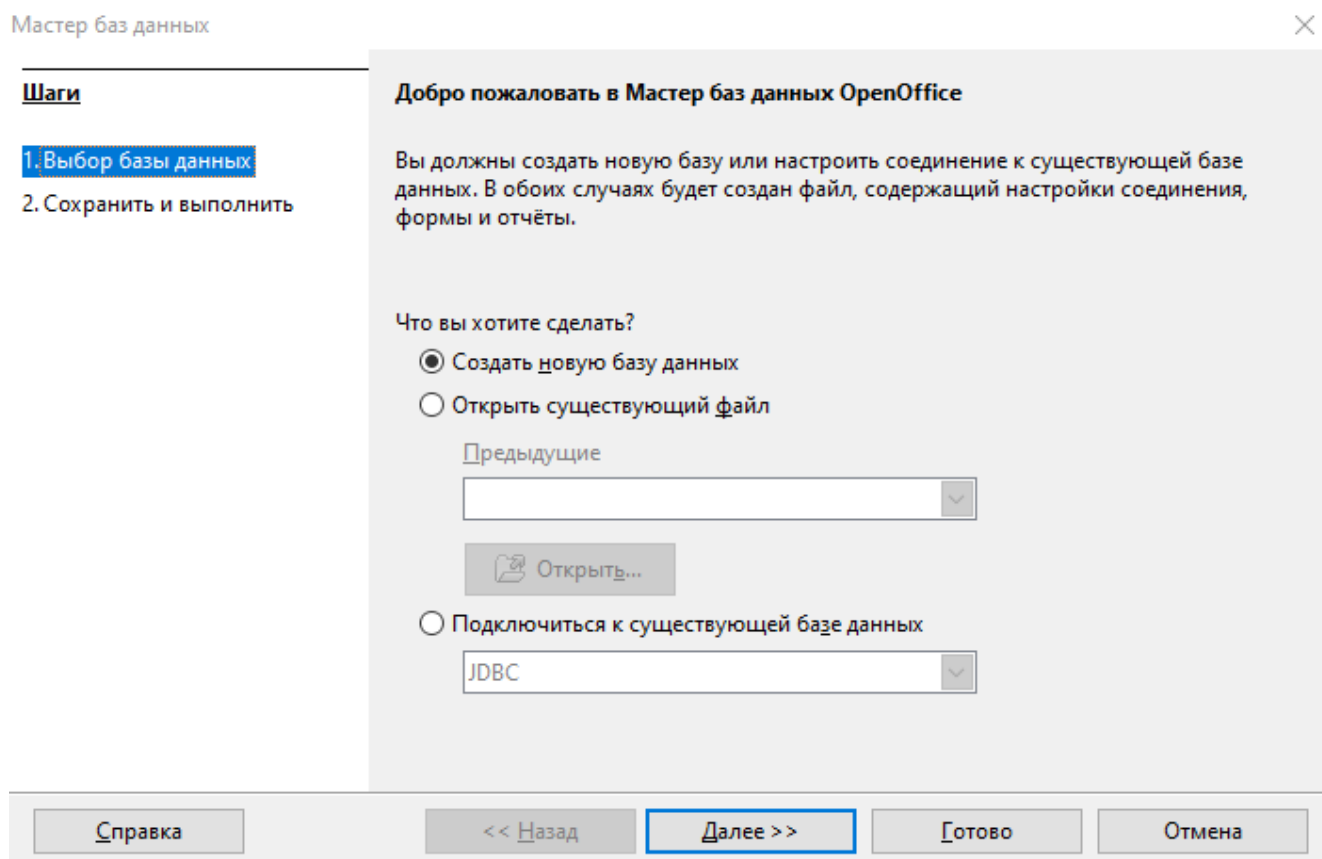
Мастер баз данных

Шаги

1. Выбор базы данных
2. Сохранить и выполнить

Добро пожаловать в Мастер баз данных OpenOffice

Вы должны создать новую базу или настроить соединение к существующей базе данных. В обоих случаях будет создан файл, содержащий настройки соединения, формы и отчёты.

Что вы хотите сделать?

Создать новую базу данных

Открыть существующий файл

Предыдущие

Открыть...

Подключиться к существующей базе данных

JDBC

Справка

<< Назад

Далее >>

Готово

Отмена